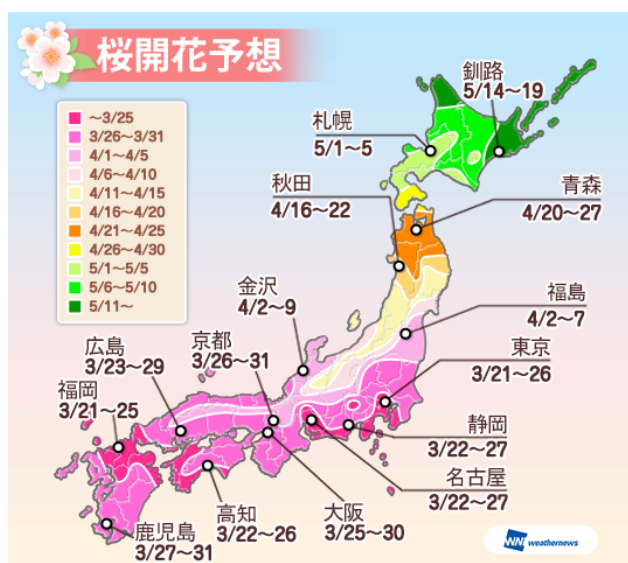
桜開花予想

| |
|---|
| ~3/25 |
| 3/26~3/31 |
| 4/1~4/5 |
| 4/6~4/10 |
| 4/11~4/15 |
| 4/16~4/20 |
| 4/21~4/25 |
| 4/26~4/30 |
| 5/1~5/5 |
| 5/6~5/10 |
| 5/11~ |

釧路
5/14~19

札幌
5/1~5

秋田
4/16~22

青森
4/20~27

金沢
4/2~9

福島
4/2~7

京都
3/26~31

東京
3/21~26

広島
3/23~29

福岡
3/21~25

静岡
3/22~27

名古屋
3/22~27

高知
3/22~26

大阪
3/25~30

鹿児島
3/27~31

WN weathernews